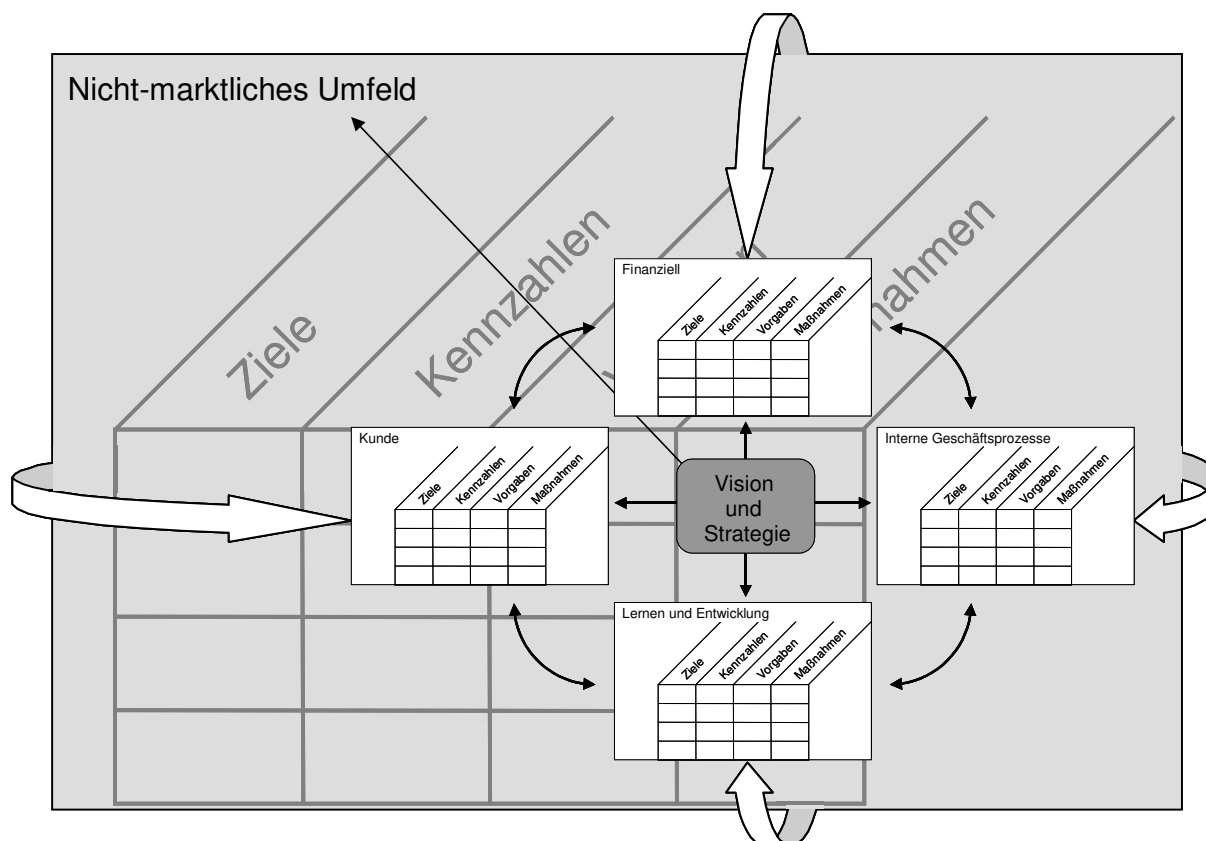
Nicht-marktliches Umfeld

Ziele

Kennzahlen

V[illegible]

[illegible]ahmen

Finanziell

Ziele

Kennzahlen

Vorgaben

Maßnahmen

Kunde

Ziele

Kennzahlen

Vorgaben

Maßnahmen

Vision und Strategie

Interne Geschäftsprozesse

Ziele

Kennzahlen

Vorgaben

Maßnahmen

Lernen und Entwicklung

Ziele

Kennzahlen

Vorgaben

Maßnahmen